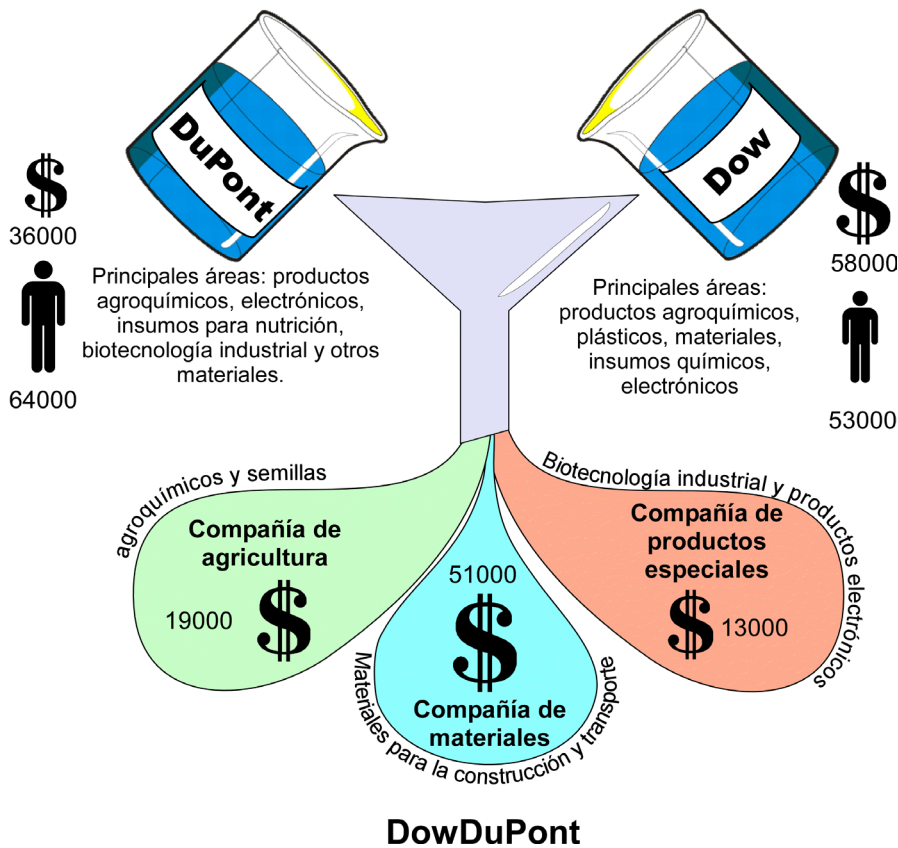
DuPont

Dow

$
36000

64000

Principales áreas: productos agroquímicos, electrónicos, insumos para nutrición, biotecnología industrial y otros materiales.

$
58000

53000

Principales áreas: productos agroquímicos, plásticos, materiales, insumos químicos, electrónicos

agroquímicos y semillas

Compañía de agricultura

19000 $

Biotecnología industrial y productos electrónicos

Compañía de productos especiales

$ 13000

51000
$

Compañía de materiales

Materiales para la construcción y transporte

DowDuPont